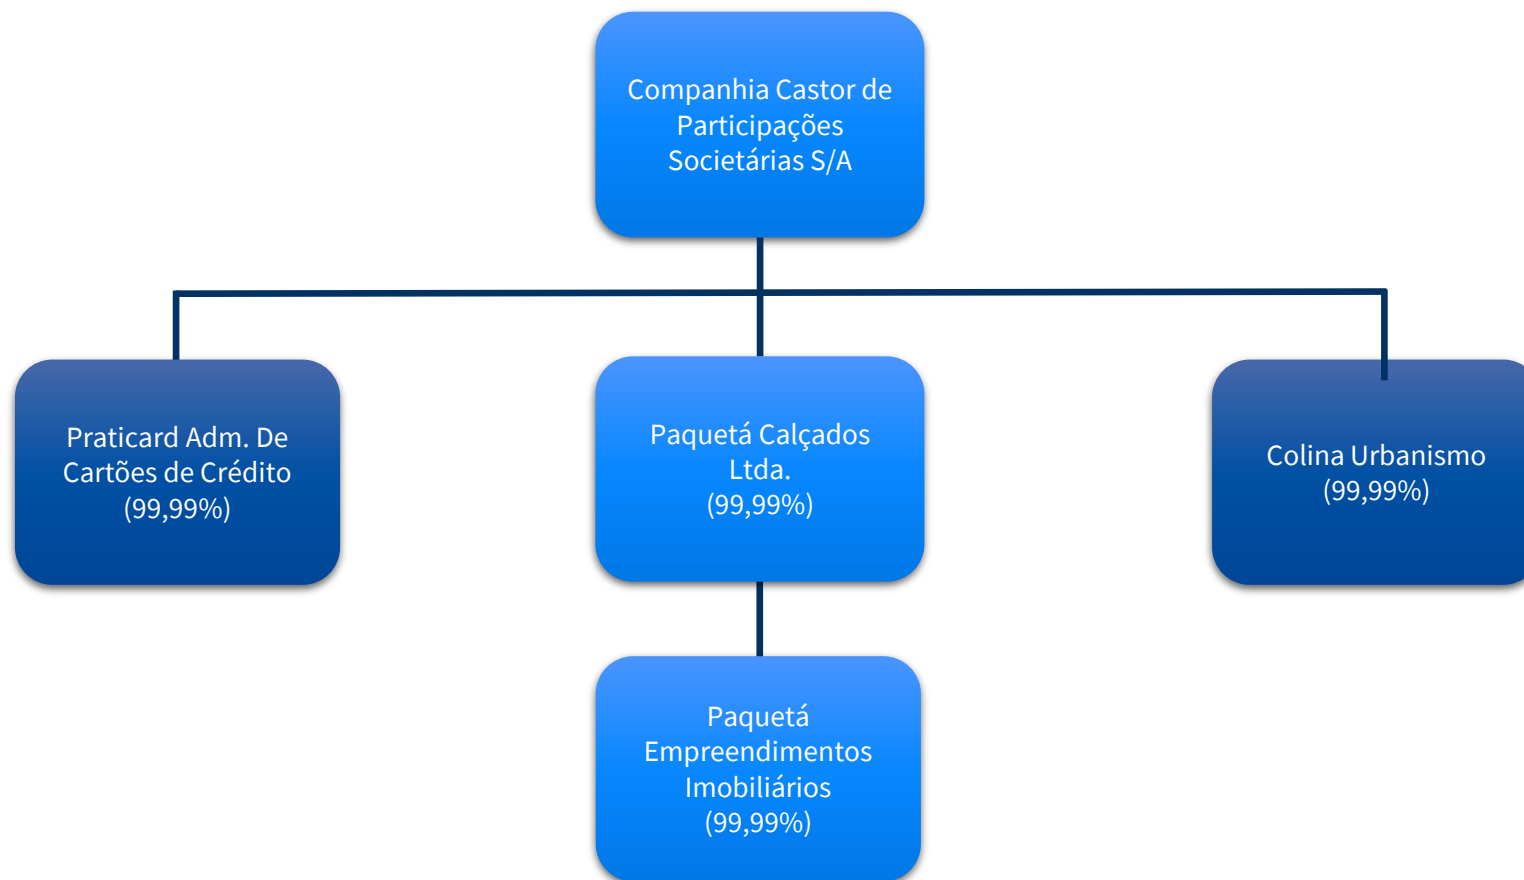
Companhia Castor de Participações Societárias S/A

Praticard Adm. De Cartões de Crédito (99,99%)

Paquetá Calçados Ltda. (99,99%)

Colina Urbanismo (99,99%)

Paquetá Empreendimentos Imobiliários (99,99%)